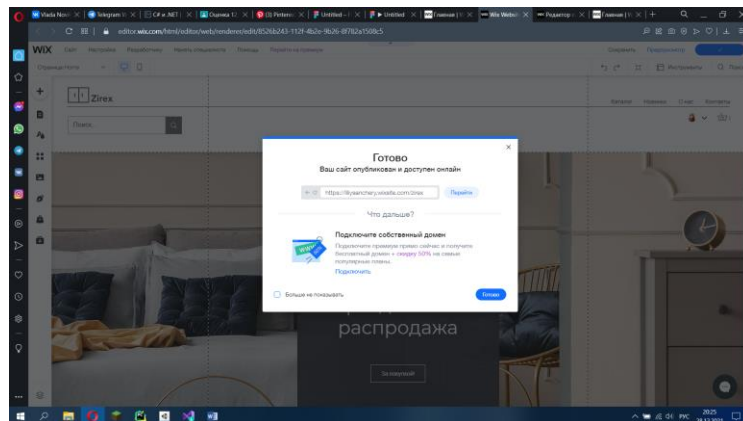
Vlada Novi | Telegram | C# .NET | Оценка | (3) Pinterest | Untitled | Untitled | Главная | Wix Website | Редактор | Главная

editor.wix.com/html/editor/web/renderer/edit/8526b243-112f-4b2e-9b26-8f782a1588c5

WIX

Zirex

Поиск

Готово

Ваш сайт опубликован и доступен онлайн

https://lilyaarchery.wixsite.com/zirex

Перейти

Что дальше?

Подключите собственный домен

Подключите премиум прямо сейчас и получите бесплатный домен + скидку 50% на самые популярные планы.

Подключить

Больше не показывать

Готово

распродажа

За покупкой

РУС 20:25